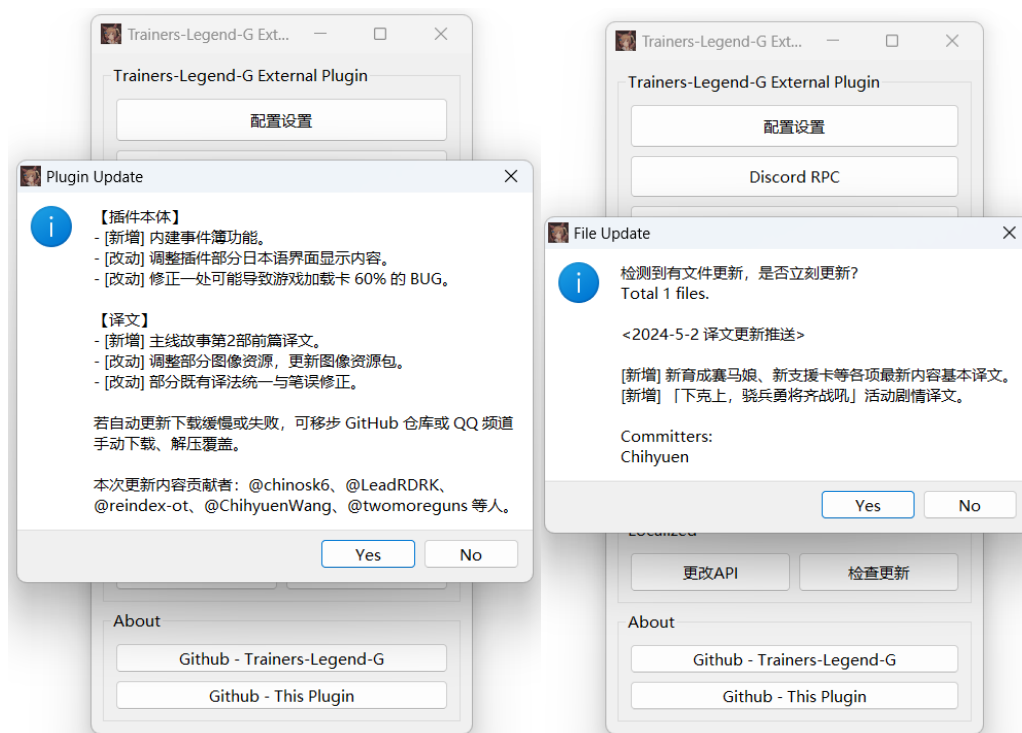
Trainers-Legend-G Ext...

Trainers-Legend-G External Plugin

配置设置

Plugin Update

【插件本体】
- [新增] 内建事件簿功能。
- [改动] 调整插件部分日本语界面显示内容。
- [改动] 修正一处可能导致游戏加载卡 60% 的 BUG。

【译文】
- [新增] 主线故事第2部前篇译文。
- [改动] 调整部分图像资源，更新图像资源包。
- [改动] 部分既有译法统一与笔误修正。

若自动更新下载缓慢或失败，可移步 GitHub 仓库或 QQ 频道手动下载、解压覆盖。

本次更新内容贡献者：@chinosk6、@LeadRDRK、@reindex-ot、@ChihyuenWang、@twomoreguns 等人。

Yes No

About

Github - Trainers-Legend-G

Github - This Plugin

Trainers-Legend-G Ext...

Trainers-Legend-G External Plugin

配置设置

Discord RPC

File Update

检测到有文件更新，是否立刻更新？
Total 1 files.

<2024-5-2 译文更新推送>

[新增] 新育成赛马娘、新支援卡等各项最新内容基本译文。
[新增] 「下克上，骁兵勇将齐战吼」活动剧情译文。

Committers:
Chihyuen

Yes No

Localized

更改API 检查更新

About

Github - Trainers-Legend-G

Github - This Plugin